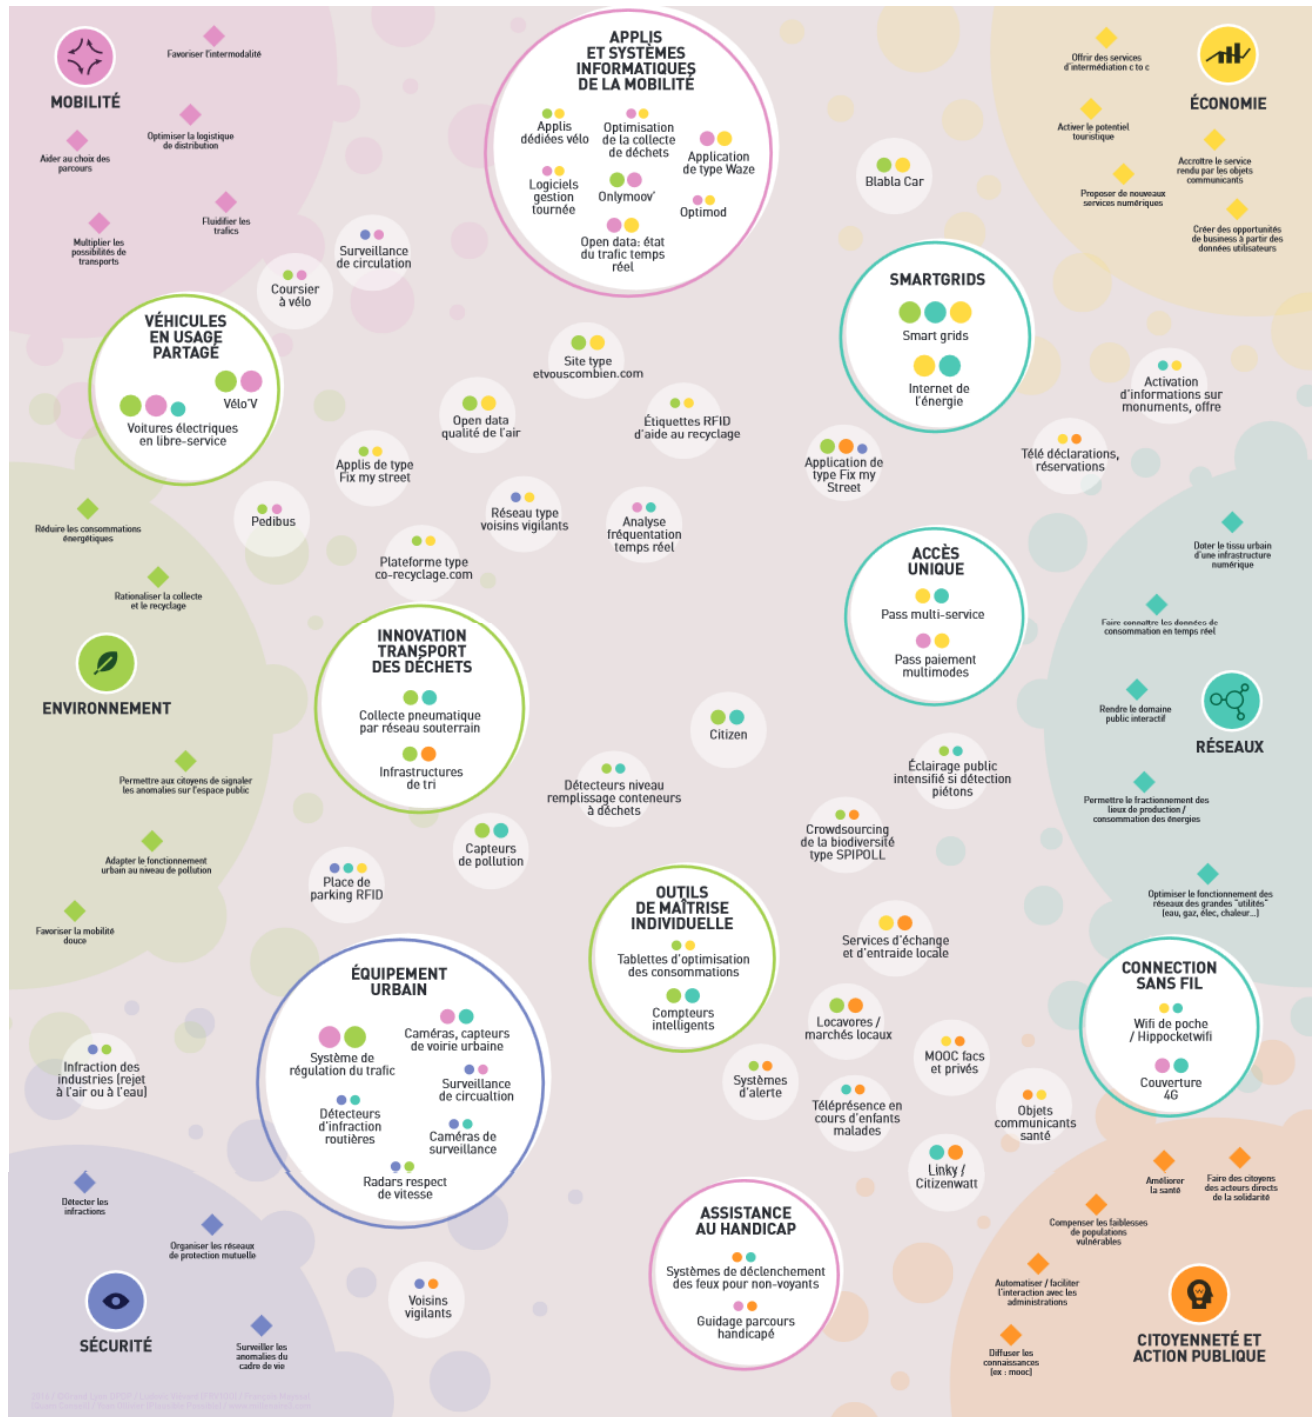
MOBILITÉ

Favoriser l'intermodalité

Optimiser la logistique de distribution

Aider au choix des parcours

Fluidifier les trafics

Multiplier les possibilités de transports

APPLIS ET SYSTÈMES INFORMATIQUES DE LA MOBILITÉ

Applis dédiées vélo

Optimisation de la collecte de déchets

Application de type Waze

Logiciels gestion tournée

Onlymoov'

Optimod

Open data: état du trafic temps réel

ÉCONOMIE

Offrir des services d'intermédiation c to c

Activer le potentiel touristique

Accroître le service rendu par les objets communicants

Proposer de nouveaux services numériques

Créer des opportunités de business à partir des données utilisateurs

Blabla Car

Surveillance de circulation

Coursier à vélo

VÉHICULES EN USAGE PARTAGÉ

Vélo'V

Voitures électriques en libre-service

Site type etvouscombien.com

SMARTGRIDS

Smart grids

Internet de l'énergie

Activation d'informations sur monuments, offre

Open data qualité de l'air

Étiquettes RFID d'aide au recyclage

Application de type Fix my Street

Télé déclarations, réservations

Applis de type Fix my street

Pedibus

Réseau type voisins vigilants

Analyse fréquentation temps réel

Réduire les consommations énergétiques

Plateforme type co-recyclage.com

ACCÈS UNIQUE

Pass multi-service

Pass paiement multimodes

Doter le tissu urbain d'une infrastructure numérique

Faire connaître les données de consommation en temps réel

Rationaliser la collecte et le recyclage

ENVIRONNEMENT

INNOVATION TRANSPORT DES DÉCHETS

Collecte pneumatique par réseau souterrain

Infrastructures de tri

Citizen

Rendre le domaine public interactif

RÉSEAUX

Éclairage public intensifié si détection piétons

Permettre aux citoyens de signaler les anomalies sur l'espace public

Détecteurs niveau remplissage conteneurs à déchets

Permettre le fractionnement des lieux de production / consommation des énergies

Crowdsourcing de la biodiversité type SPIPOLL

Capteurs de pollution

Adapter le fonctionnement urbain au niveau de pollution

Place de parking RFID

Optimiser le fonctionnement des réseaux des grandes "utilités" (eau, gaz, élec, chaleur...)

OUTILS DE MAÎTRISE INDIVIDUELLE

Tablettes d'optimisation des consommations

Compteurs intelligents

Favoriser la mobilité douce

Services d'échange et d'entraide locale

CONNECTION SANS FIL

Wifi de poche / Hippocketwifi

Couverture 4G

ÉQUIPEMENT URBAIN

Caméras, capteurs de voirie urbaine

Système de régulation du trafic

Surveillance de circulation

Détecteurs d'infraction routières

Caméras de surveillance

Radars respect de vitesse

Infraction des industries (rejet à l'air ou à l'eau)

Locavores / marchés locaux

MOOC facs et privés

Systèmes d'alerte

Téléprésence en cours d'enfants malades

Objets communicants santé

Linky / Citizenwatt

Détecter les infractions

Organiser les réseaux de protection mutuelle

Améliorer la santé

Faire des citoyens des acteurs directs de la solidarité

Compenser les faiblesses de populations vulnérables

ASSISTANCE AU HANDICAP

Systèmes de déclenchement des feux pour non-voyants

Guidage parcours handicapé

Automatiser / faciliter l'interaction avec les administrations

SÉCURITÉ

Voisins vigilants

Surveiller les anomalies du cadre de vie

Diffuser les connaissances (ex : mooc)

CITOYENNETÉ ET ACTION PUBLIQUE

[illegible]